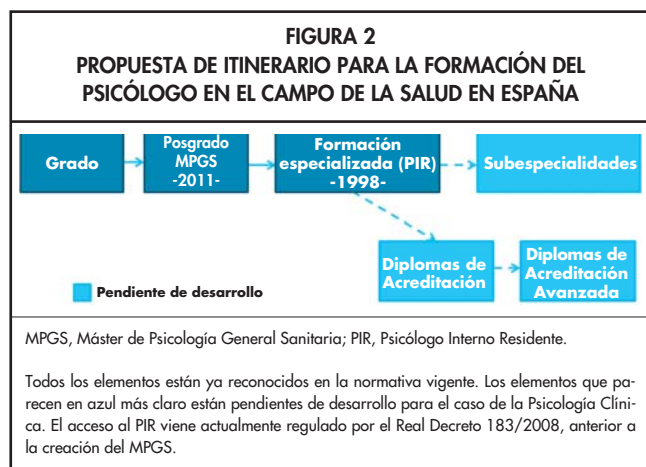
FIGURA 2
PROPUESTA DE ITINERARIO PARA LA FORMACIÓN DEL PSICÓLOGO EN EL CAMPO DE LA SALUD EN ESPAÑA

Grado

Posgrado MPGS -2011-

Formación especializada (PIR) -1998-

Subespecialidades

Diplomas de Acreditación

Diplomas de Acreditación Avanzada

Pendiente de desarrollo

MPGS, Máster de Psicología General Sanitaria; PIR, Psicólogo Interno Residente.

Todos los elementos están ya reconocidos en la normativa vigente. Los elementos que parecen en azul más claro están pendientes de desarrollo para el caso de la Psicología Clínica. El acceso al PIR viene actualmente regulado por el Real Decreto 183/2008, anterior a la creación del MPGS.